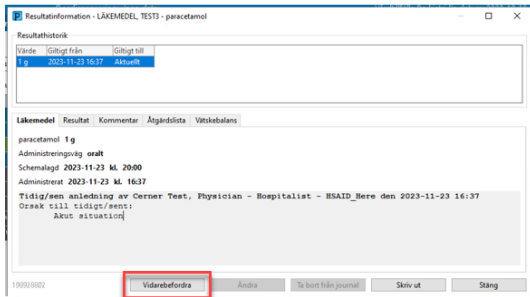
Resultatinformation - LÄKEMEDEL, TEST3 - paracetamol

Resultathistorik

| Värde | Giltigt från | Giltigt till |
|---|---|---|
| 1 g | 2023-11-23 16:37 | Aktuellt |

Läkemedel | Resultat | Kommentar | Åtgärdslista | Vätskebalans

paracetamol 1 g

Administreringsväg oralt

Schemalagd 2023-11-23 kL 20:00

Administrerat 2023-11-23 kL 16:37

Tidig/sen anledning av Cerner Test, Physician - Hospitalist - HSAID_Here den 2023-11-23 16:37
Orsak till tidigt/sent:
Akut situation

199009802

Vidarebefordra | Ändra | Ta bort från journal | Skriv ut | Stäng